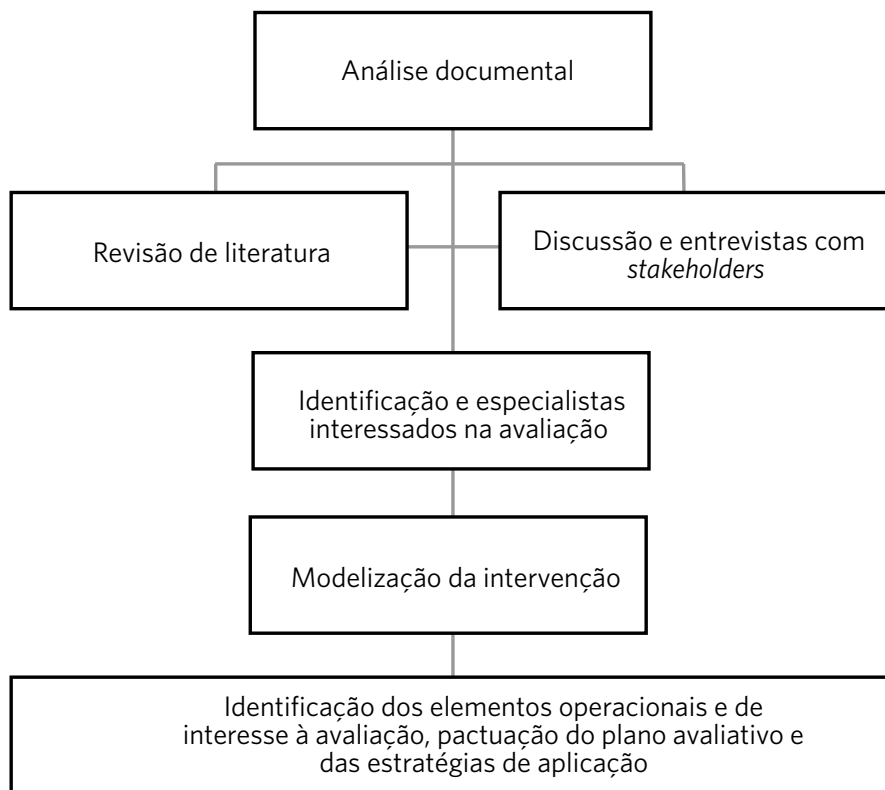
Análise documental

Revisão de literatura

Discussão e entrevistas com *stakeholders*

Identificação e especialistas interessados na avaliação

Modelização da intervenção

Identificação dos elementos operacionais e de interesse à avaliação, pactuação do plano avaliativo e das estratégias de aplicação